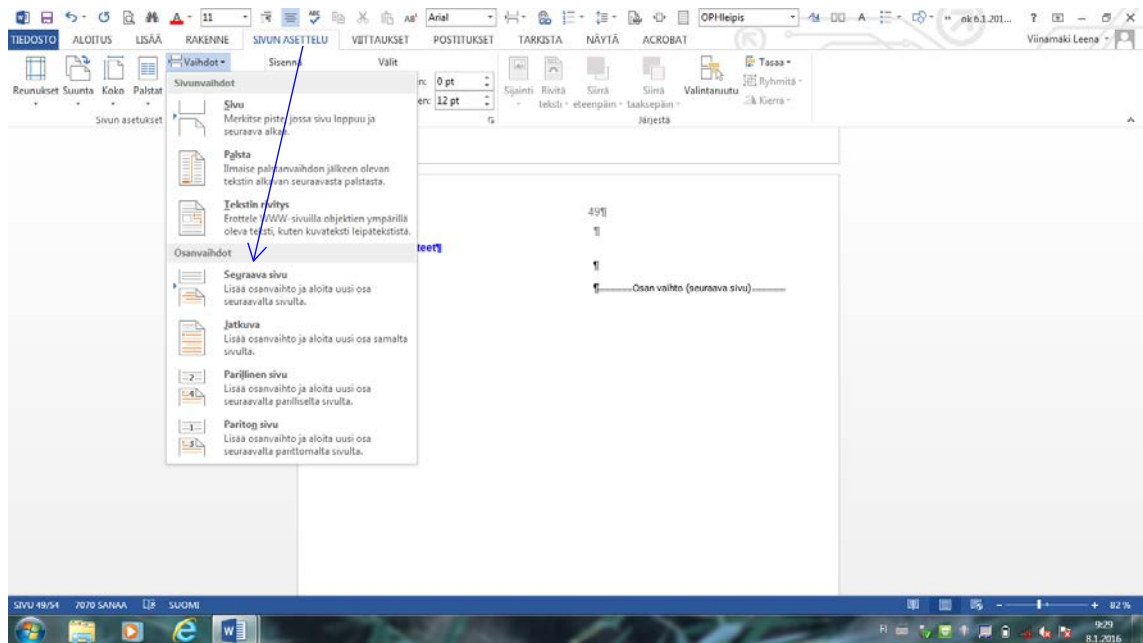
11 Arial OPHleipis ok 6.1.201... ? – ✕

TIEDOSTO ALOITUS LISÄÄ RAKENNE SIVUN ASETTELU VIITTAUKSET POSTITUKSET TARKISTA NÄYTÄ ACROBAT Viinamäki Leena

Vaihdot ▾ Sisennä Välit

Reunukset Suunta Koko Palstat

Sivun asetukset

n: 0 pt
en: 12 pt

Sijainti Rivitä teksti Siirrä eteenpäin Siirrä taaksepäin Valintaruutu Tasaa Ryhmitä Kierrä

Järjestä

Sivunvaihdot

Sivu
Merkitse piste, jossa sivu loppuu ja seuraava alkaa.

Palsta
Ilmaise palstanvaihdon jälkeen olevan tekstin alkavan seuraavasta palstasta.

Tekstin rivitys
Erottele WWW-sivuilla objektien ympärillä oleva teksti, kuten kuvateksti leipätekstistä.

Osanvaihdot

Seuraava sivu
Lisää osanvaihto ja aloita uusi osa seuraavalla sivulla.

Jatkuva
Lisää osanvaihto ja aloita uusi osa samalta sivulta.

Parillinen sivu
Lisää osanvaihto ja aloita uusi osa seuraavalla parillisella sivulla.

Pariton sivu
Lisää osanvaihto ja aloita uusi osa seuraavalla parittomalla sivulla.

49¶
¶
teet¶
¶
¶ Osan vaihto (seuraava sivu)

SIVU 49/54 7070 SANAA SUOMI

82 %

FI 9:29 8.1.2016